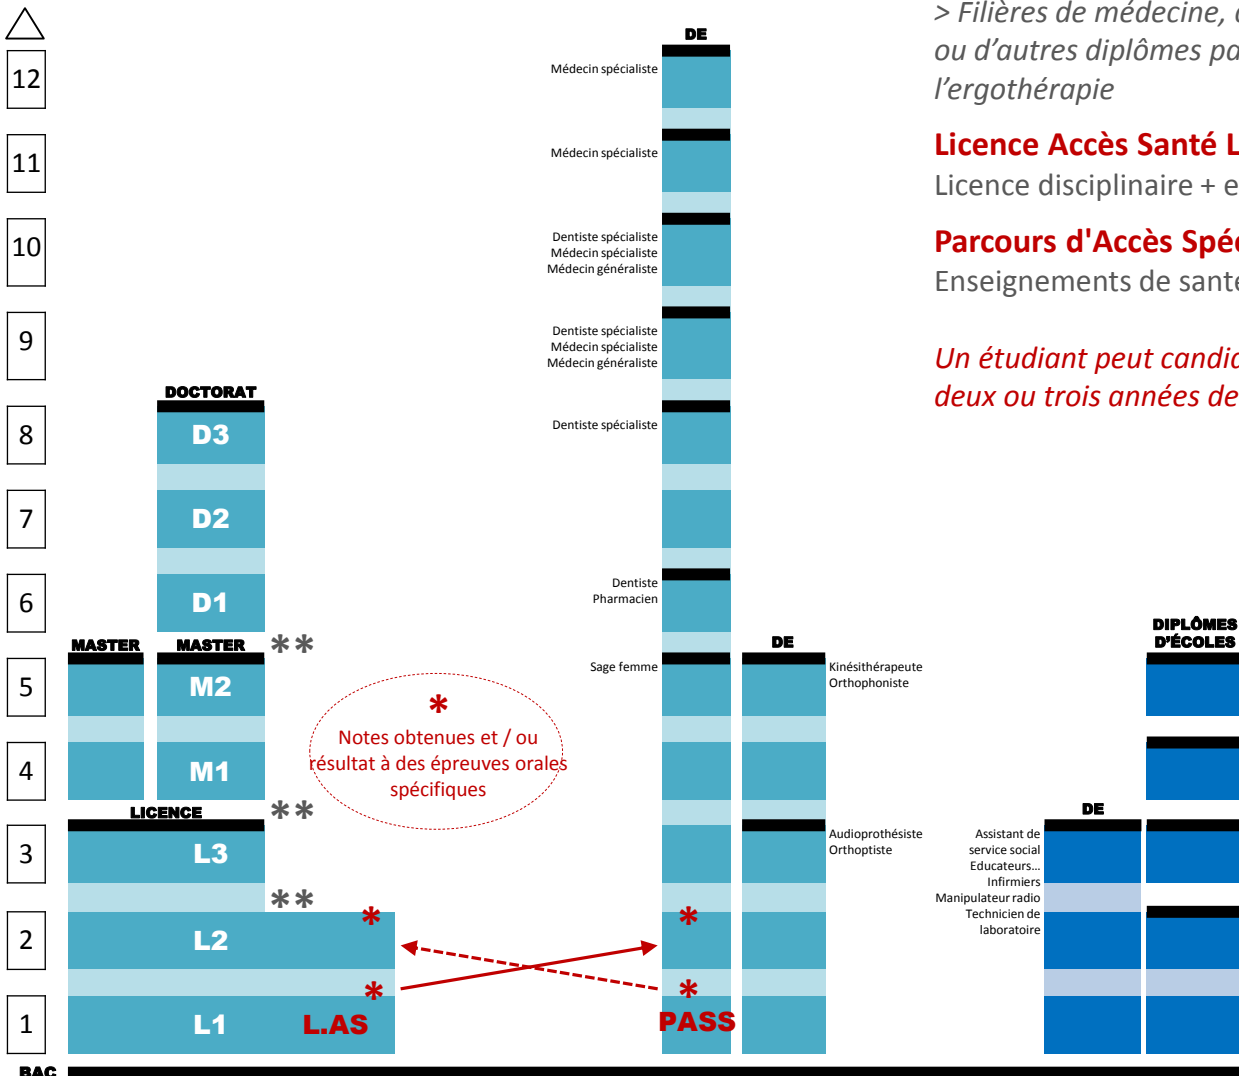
> Filières de médecine, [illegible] ou d'autres diplômes pa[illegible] l'ergothérapie

Licence Accès Santé L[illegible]
Licence disciplinaire + e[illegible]

Parcours d'Accès Spé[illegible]
Enseignements de sant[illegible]

Un étudiant peut candid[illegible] deux ou trois années de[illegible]

12
11
10
9
8
7
6
5
4
3
2
1
BAC

DOCTORAT
D3
D2
D1
MASTER
MASTER
M2
M1
LICENCE
L3
L2
L1
L.AS
**
**
**
*
*

*
Notes obtenues et / ou résultat à des épreuves orales spécifiques

DE
Médecin spécialiste
Médecin spécialiste
Dentiste spécialiste
Médecin spécialiste
Médecin généraliste
Dentiste spécialiste
Médecin spécialiste
Médecin généraliste
Dentiste spécialiste
Dentiste
Pharmacien
Sage femme
*
*
PASS

DE
Kinésithérapeute
Orthophoniste
Audioprothésiste
Orthoptiste

DE
Assistant de service social
Educateurs...
Infirmiers
Manipulateur radio
Technicien de laboratoire

DIPLÔMES D'ÉCOLES